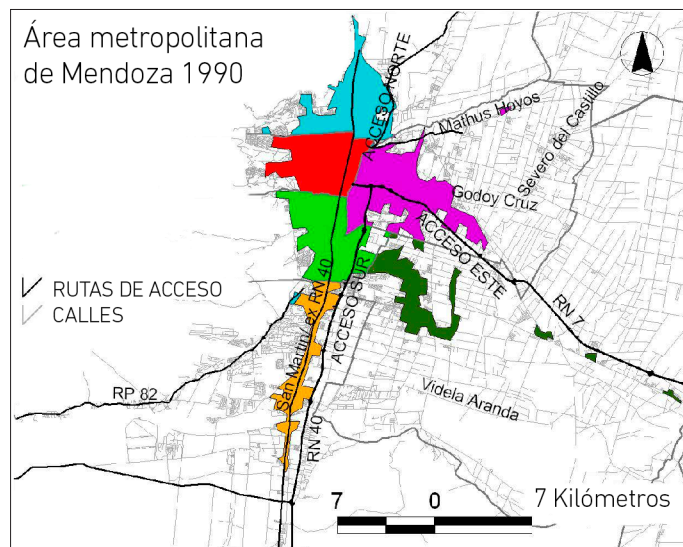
Área metropolitana de Mendoza 1990

N

ACCESO NORTE

Mathus Hoyos

Severo del Castillo

Godoy Cruz

ACCESO ESTE

RN 7

RUTAS DE ACCESO

CALLES

San Martín / ex RN 40

ACCESO SUR

RP 82

Videla Aranda

RN 40

7 0 7 Kilómetros